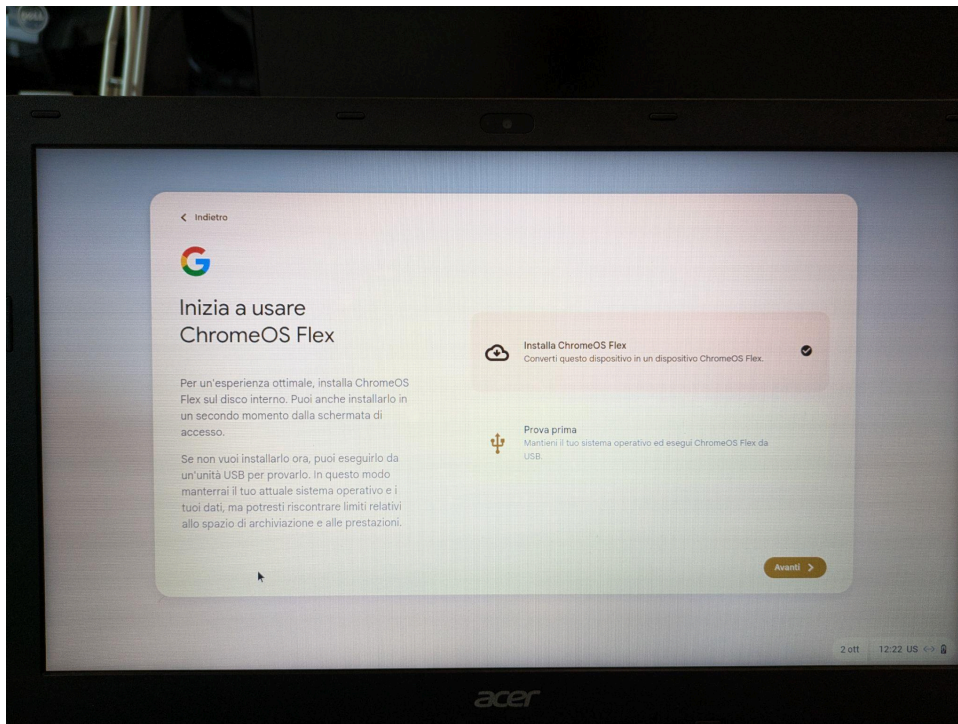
< Indietro

G

Inizia a usare ChromeOS Flex

Per un'esperienza ottimale, installa ChromeOS Flex sul disco interno. Puoi anche installarlo in un secondo momento dalla schermata di accesso.

Se non vuoi installarlo ora, puoi eseguirlo da un'unità USB per provarlo. In questo modo manterrai il tuo attuale sistema operativo e i tuoi dati, ma potresti riscontrare limiti relativi allo spazio di archiviazione e alle prestazioni.

Installa ChromeOS Flex
Converti questo dispositivo in un dispositivo ChromeOS Flex.

Prova prima
Mantieni il tuo sistema operativo ed esegui ChromeOS Flex da USB.

Avanti >

2 ott 12:22 US

acer